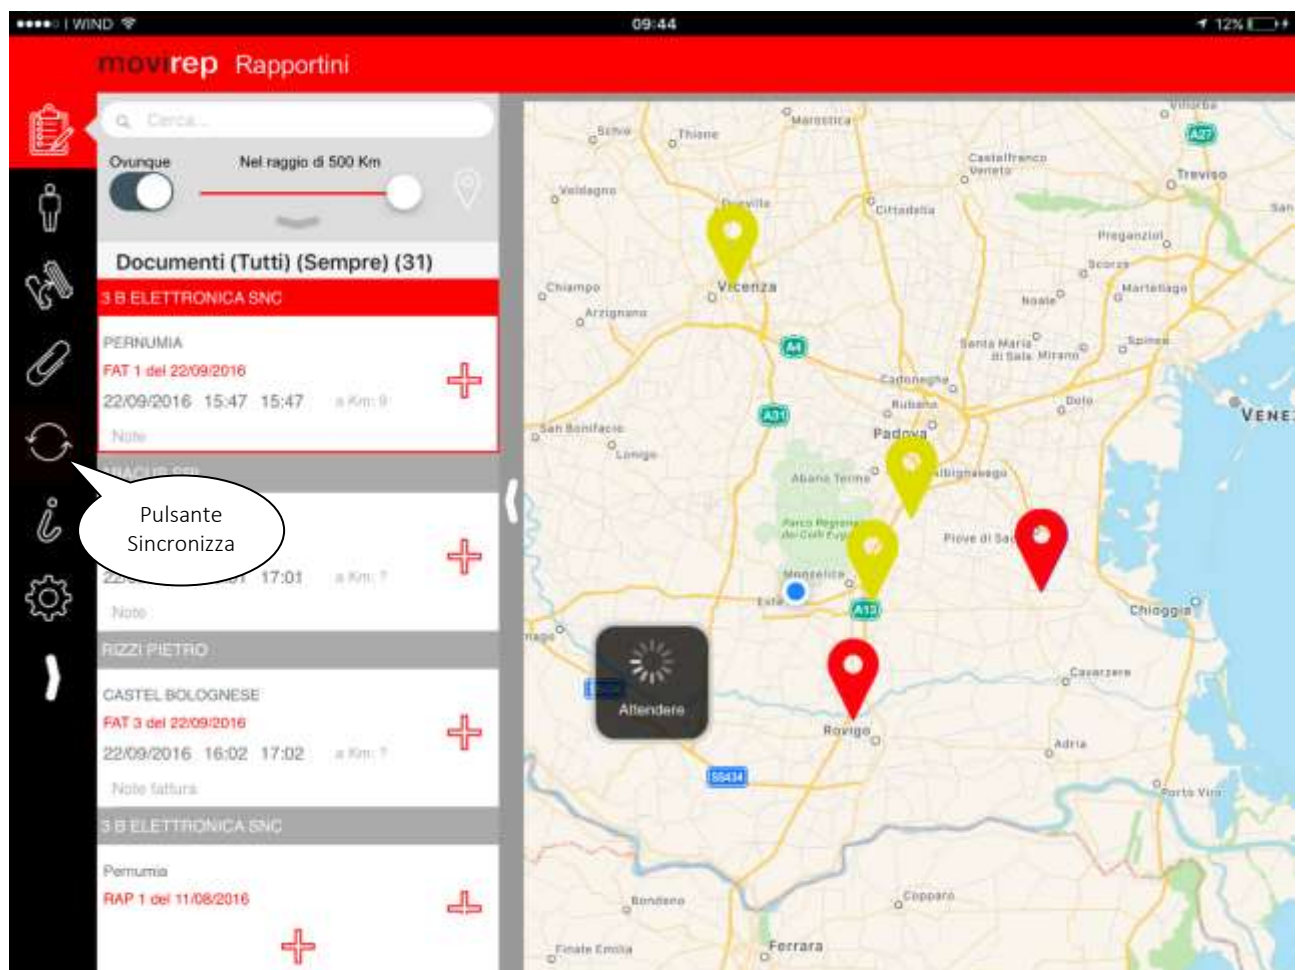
●●●●○ WIND 09:44 12%

movirep Rapportini

Cerca...

Ovunque Nel raggio di 500 Km

Documenti (Tutti) (Sempre) (31)

3 B ELETTRONICA SNC

PERNUMIA
FAT 1 del 22/09/2016
22/09/2016 15:47 15:47 a Km: 9
Note

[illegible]

17:01 a Km: ?
Note

RIZZI PIETRO

CASTEL BOLOGNESE
FAT 3 del 22/09/2016
22/09/2016 16:02 17:02 a Km: ?
Note fattura

3 B ELETTRONICA SNC

Pernumia
RAP 1 del 11/08/2016

Pulsante Sincronizza

Attendere

Marostica
Schio
Thiene
Castelfranco Veneto
Treviso
Valdagno
Cittadella
Preganziol
Vicenza
Chiampo
Arzignano
Scorzè
Noale
Martellago
Santa Maria di Sala
Mirano
Spinea
Cadoneghe
Rubano
Dolo
San Bonifacio
Lonigo
Padova
Abano Terme
Parco Regionale dei Colli Euganei
Piove di Sacco
Monselice
Este
Chioggia
Cavarzere
Rovigo
Adria
Porto Viro
Bondeno
Copparo
Finale Emilia
Ferrara
VENE
A4
A31
A13
A27
SS434